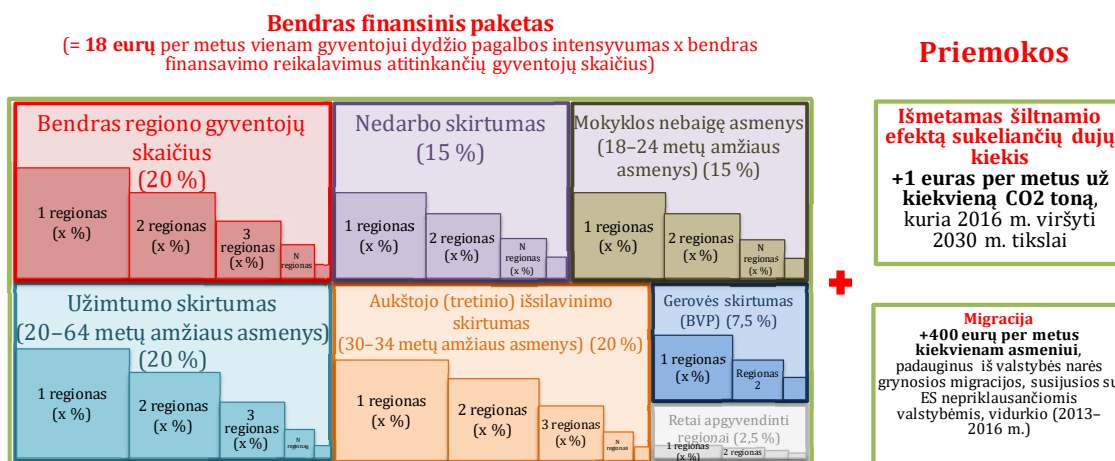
Bendras finansinis paketas
(= **18 eurų** per metus vienam gyventojui dydžio pagalbos intensyvumas x bendras finansavimo reikalavimus atitinkančių gyventojų skaičius)

Priemokos

Bendras regiono gyventojų skaičius (20 %)
1 regionas (x %)
2 regionas (x %)
3 regionas (x %)
N regionas

Nedarbo skirtumas (15 %)
1 regionas (x %)
2 regionas (x %)
N regionas (x %)

Mokyklos nebaigę asmenys (18–24 metų amžiaus asmenys) (15 %)
1 regionas (x %)
2 regionas (x %)
N regionas (x %)

Išmetamas šiltnamio efektą sukeliančių dujų kiekis
**+1 euras per metus už kiekvieną CO2 toną**, kuria 2016 m. viršyti 2030 m. tikslai

Užimtumo skirtumas (20–64 metų amžiaus asmenys) (20 %)
1 regionas (x %)
2 regionas (x %)
3 regionas (x %)
N regionas

Aukštojo (tretinio) išsilavinimo skirtumas (30–34 metų amžiaus asmenys) (20 %)
1 regionas (x %)
2 regionas (x %)
3 regionas (x %)
N regionas

Gerovės skirtumas (BVP) (7,5 %)
1 regionas (x %)
Regionas 2

Retai apgyvendinti regionai (2,5 %)
1 regionas (x %)
2 regionas

Migracija
**+400 eurų per metus kiekvienam asmeniui**, padauginus iš valstybės narės grynosios migracijos, susijusios su ES nepriklausančiomis valstybėmis, vidurkio (2013–2016 m.)